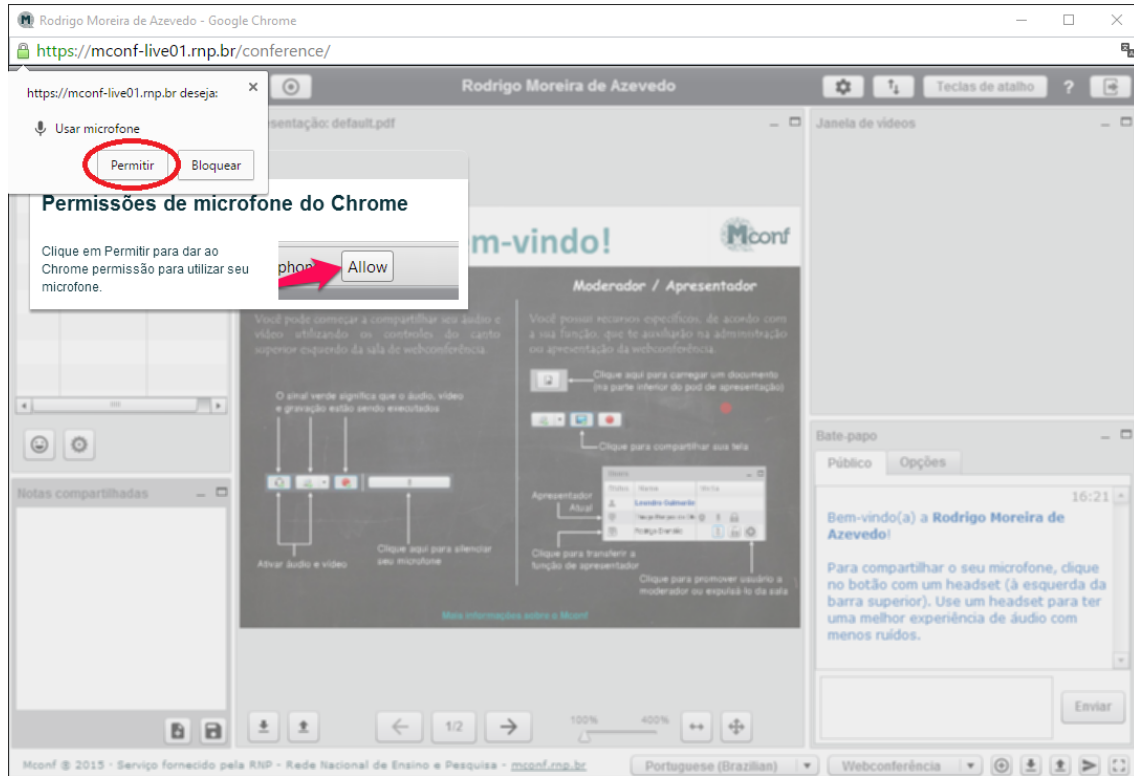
Rodrigo Moreira de Azevedo - Google Chrome

https://mconf-live01.rnp.br/conference/

https://mconf-live01.rnp.br deseja:

Usar microfone

Permitir Bloquear

Rodrigo Moreira de Azevedo

Teclas de atalho ?

esentação: default.pdf

Janela de vídeos

Permissões de microfone do Chrome

Clique em Permitir para dar ao Chrome permissão para utilizar seu microfone.

phon Allow

m-vindo!

Mconf

Moderador / Apresentador

Você pode começar a compartilhar seu áudio e vídeo utilizando os controles do canto superior esquerdo da sala de webconferência.

Você possui recursos específicos, de acordo com a sua função, que te auxiliarão na administração ou apresentação da webconferência.

Clique aqui para carregar um documento (na parte inferior do pod de apresentação)

O sinal verde significa que o áudio, vídeo e gravação estão sendo executados

Clique para compartilhar sua tela

Apresentador Atual

Clique aqui para silenciar seu microfone

Ativar áudio e vídeo

Clique para transferir a função de apresentador

Clique para promover usuário a moderador ou expulsá-lo da sala

Mais informações sobre o Mconf

Bate-papo

Público Opções

16:21

Bem-vindo(a) a Rodrigo Moreira de Azevedo!

Para compartilhar o seu microfone, clique no botão com um headset (à esquerda da barra superior). Use um headset para ter uma melhor experiência de áudio com menos ruídos.

Notas compartilhadas

Enviar

1/2

100% 400%

Mconf © 2015 - Serviço fornecido pela RNP - Rede Nacional de Ensino e Pesquisa - mconf.rnp.br

Portuguese (Brazilian)

Webconferência